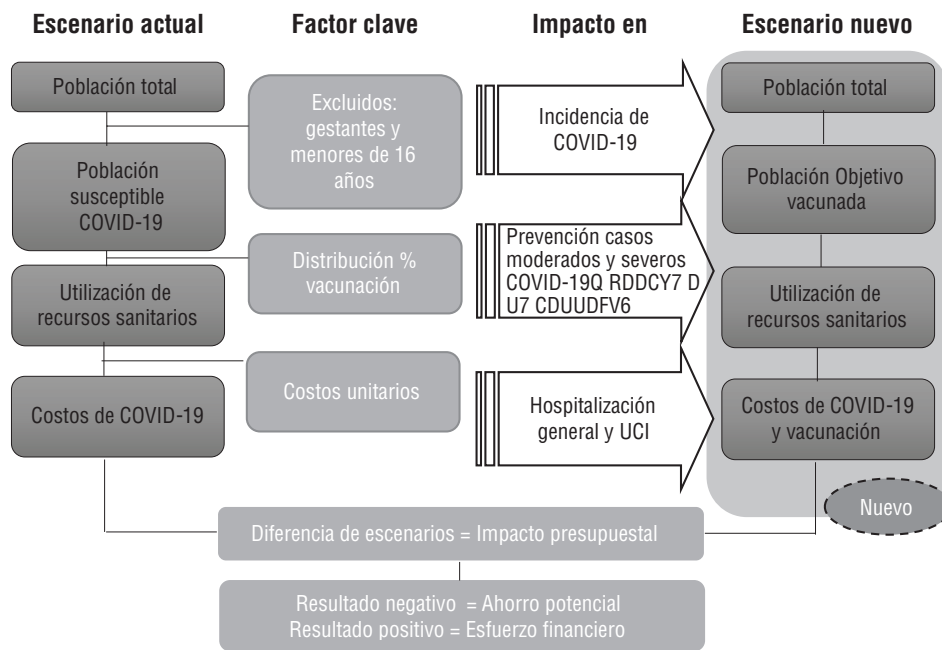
Escenario actual

Factor clave

Impacto en

Escenario nuevo

Población total

Excluidos: gestantes y menores de 16 años

Incidencia de COVID-19

Población total

Población susceptible COVID-19

Población Objetivo vacunada

Distribución % vacunación

Prevención casos moderados y severos COVID-19Q RDDCY7 D U7 CDUUDFV6

Utilización de recursos sanitarios

Utilización de recursos sanitarios

Costos unitarios

Costos de COVID-19

Hospitalización general y UCI

Costos de COVID-19 y vacunación

Nuevo

Diferencia de escenarios = Impacto presupuestal

Resultado negativo = Ahorro potencial
Resultado positivo = Esfuerzo financiero